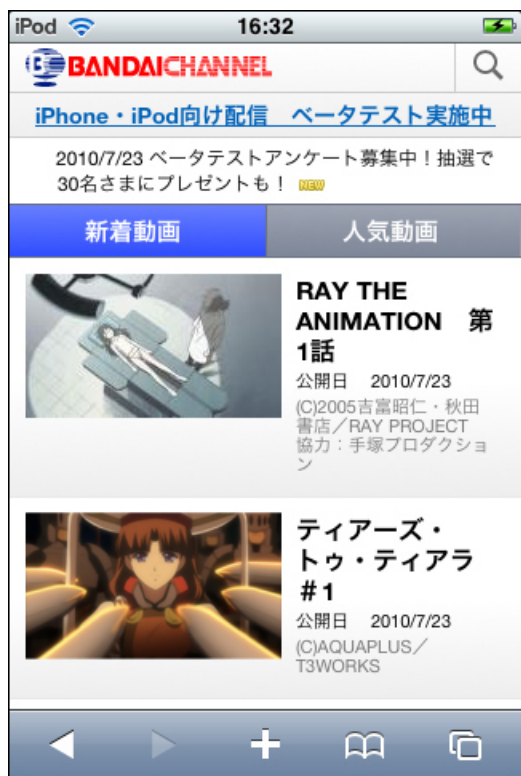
iPod 16:32

BANDAICHANNEL

iPhone・iPod向け配信　ベータテスト実施中

2010/7/23 ベータテストアンケート募集中！抽選で30名さまにプレゼントも！ NEW

新着動画

人気動画

RAY THE ANIMATION　第1話

公開日　2010/7/23

(C)2005吉富昭仁・秋田書店／RAY PROJECT 協力：手塚プロダクション

ティアーズ・トゥ・ティアラ ＃1

公開日　2010/7/23

(C)AQUAPLUS／T3WORKS